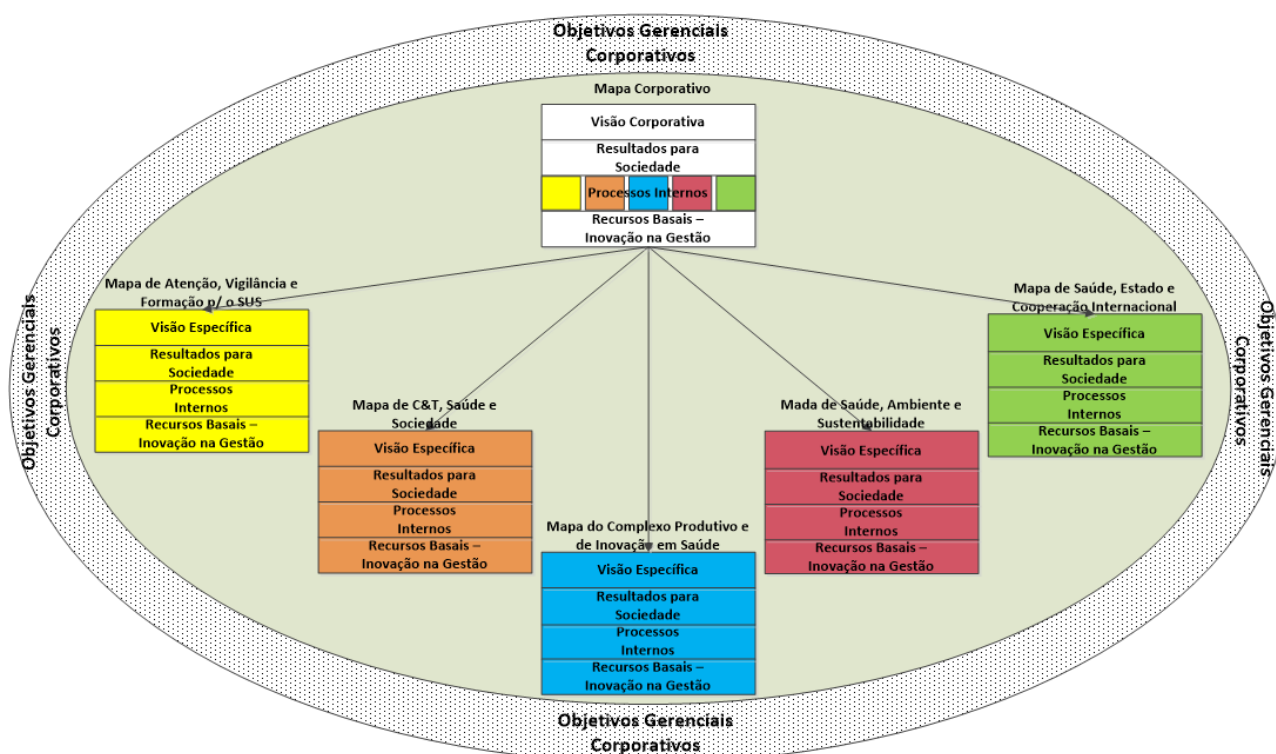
Objetivos Gerenciais Corporativos

Mapa Corporativo

Visão Corporativa

Resultados para Sociedade

Processos Internos

Recursos Basais – Inovação na Gestão

Objetivos Gerenciais Corporativos

Mapa de Atenção, Vigilância e Formação p/ o SUS

Visão Específica

Resultados para Sociedade

Processos Internos

Recursos Basais – Inovação na Gestão

Mapa de C&T, Saúde e Sociedade

Visão Específica

Resultados para Sociedade

Processos Internos

Recursos Basais – Inovação na Gestão

Mapa do Complexo Produtivo e de Inovação em Saúde

Visão Específica

Resultados para Sociedade

Processos Internos

Recursos Basais – Inovação na Gestão

Mada de Saúde, Ambiente e Sustentabilidade

Visão Específica

Resultados para Sociedade

Processos Internos

Recursos Basais – Inovação na Gestão

Mapa de Saúde, Estado e Cooperação Internacional

Visão Específica

Resultados para Sociedade

Processos Internos

Recursos Basais – Inovação na Gestão

Objetivos Gerenciais Corporativos

Objetivos Gerenciais Corporativos